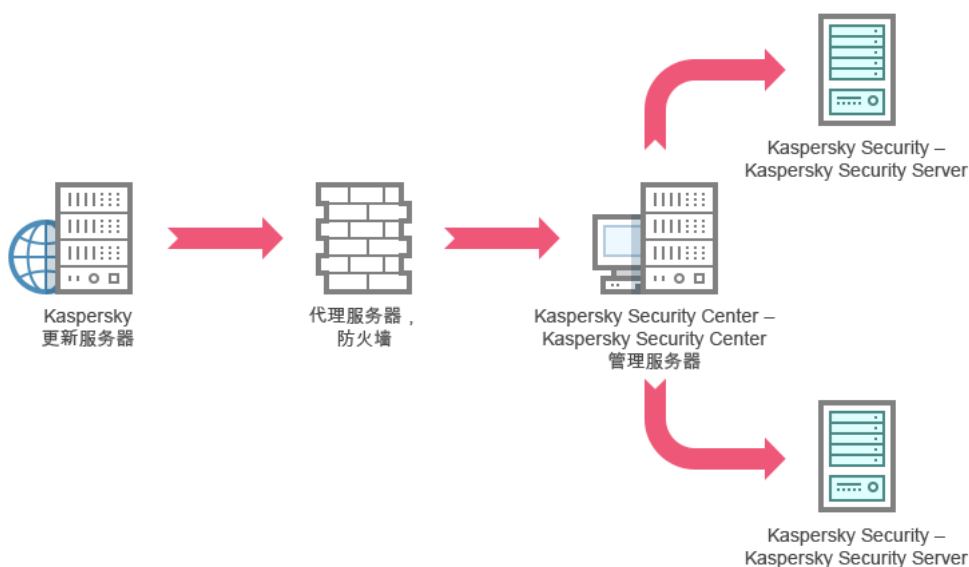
Kaspersky Security –
Kaspersky Security Server

Kaspersky
更新服务器

代理服务器，
防火墙

Kaspersky Security Center –
Kaspersky Security Center
管理服务器

Kaspersky Security –
Kaspersky Security Server